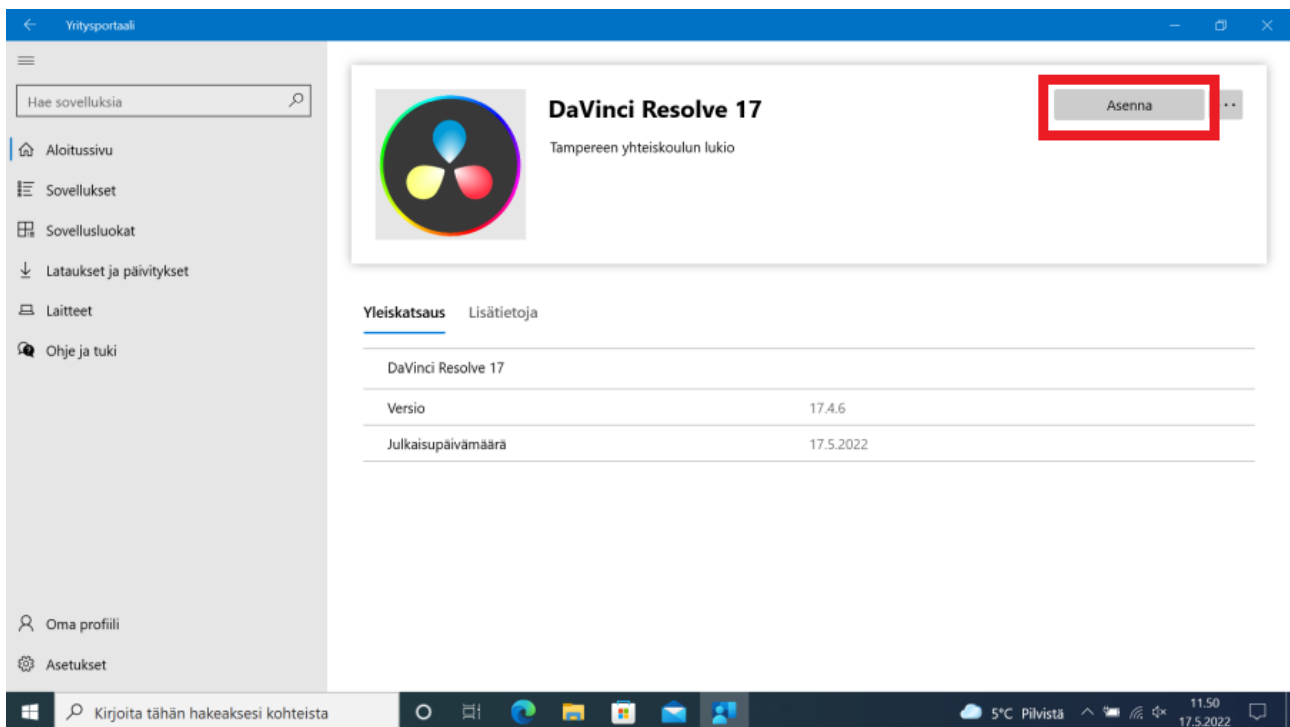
Yritysportaali

Hae sovelluksia

Aloitussivu

Sovellukset

Sovellusluokat

Lataukset ja päivitykset

Laitteet

Ohje ja tuki

Oma profiili

Asetukset

DaVinci Resolve 17

Tampereen yhteiskoulun lukio

Asenna

Yleiskatsaus Lisätietoja

DaVinci Resolve 17

| Versio | 17.4.6 |
|---|---|
| Julkaisupäivämäärä | 17.5.2022 |

Kirjoita tähän hakeaksesi kohteista

5°C Pilvistä

11.50
17.5.2022